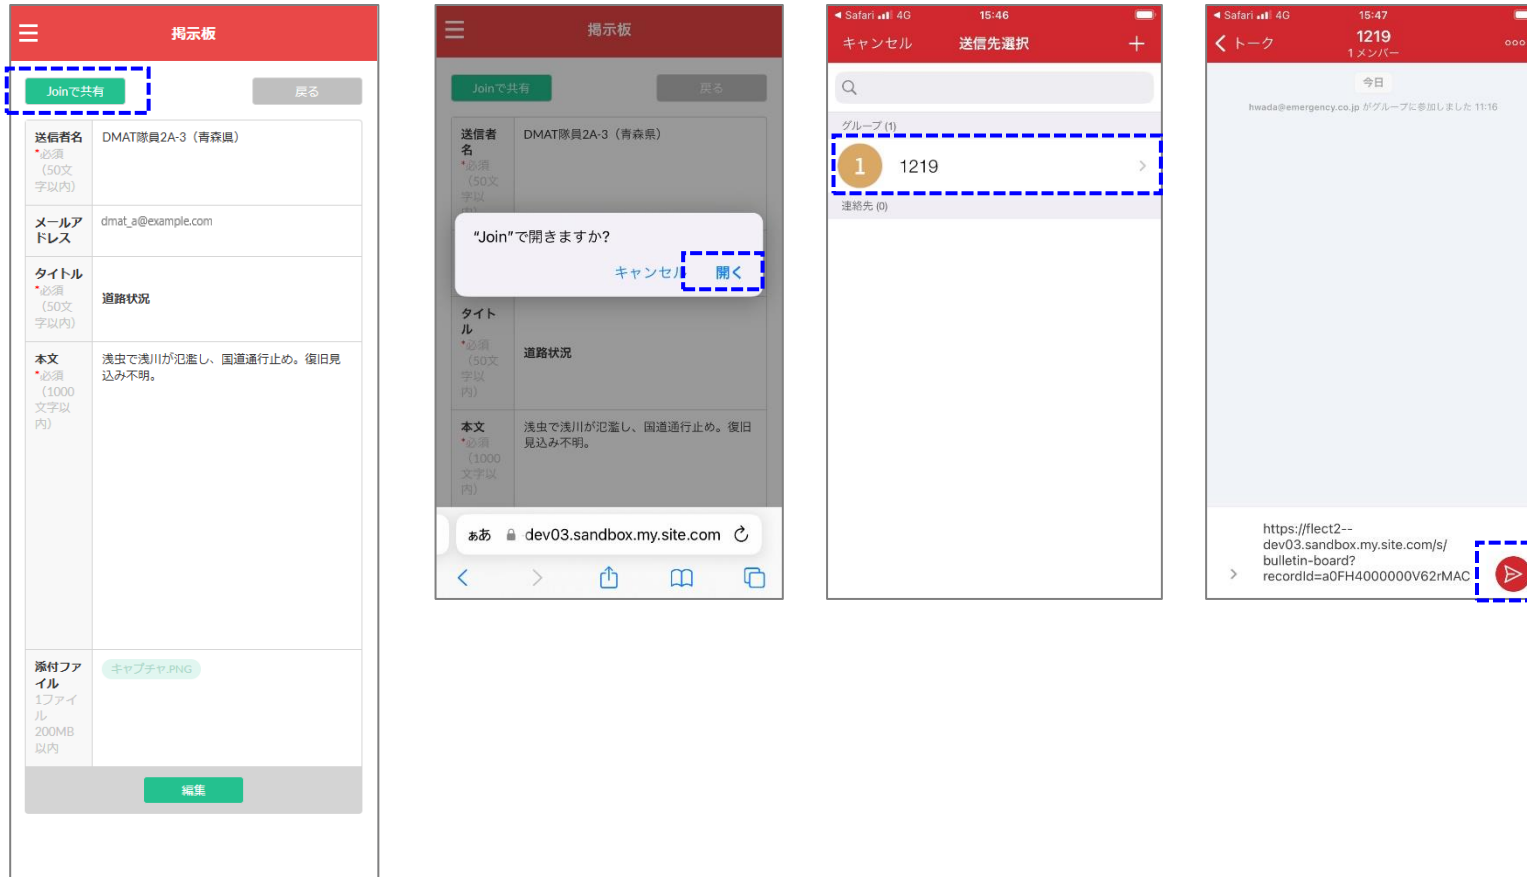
掲示板

Joinで共有

戻る

| 送信者名 *必須 (50文字以内) | DMAT隊員2A-3（青森県） |
|---|---|
| メールアドレス | dmat_a@example.com |
| タイトル *必須 (50文字以内) | 道路状況 |
| 本文 *必須 (1000文字以内) | 浅虫で浅川が氾濫し、国道通行止め。復旧見込み不明。 |
| 添付ファイル 1ファイル 200MB以内 | キャプチャ.PNG |

編集

掲示板

Joinで共有

戻る

送信者名 *必須 (50文字以内) DMAT隊員2A-3（青森県）

"Join"で開きますか?

キャンセル 開く

タイトル *必須 (50文字以内) 道路状況

本文 *必須 (1000文字以内) 浅虫で浅川が氾濫し、国道通行止め。復旧見込み不明。

ああ dev03.sandbox.my.site.com

◀ Safari 4G 15:46

キャンセル 送信先選択 +

グループ (1)

1 1219

連絡先 (0)

◀ Safari 4G 15:47

トーク 1219 1メンバー

今日

hwada@emergency.co.jp がグループに参加しました 11:16

https://flect2--dev03.sandbox.my.site.com/s/bulletin-board?recordId=a0FH4000000V62rMAC